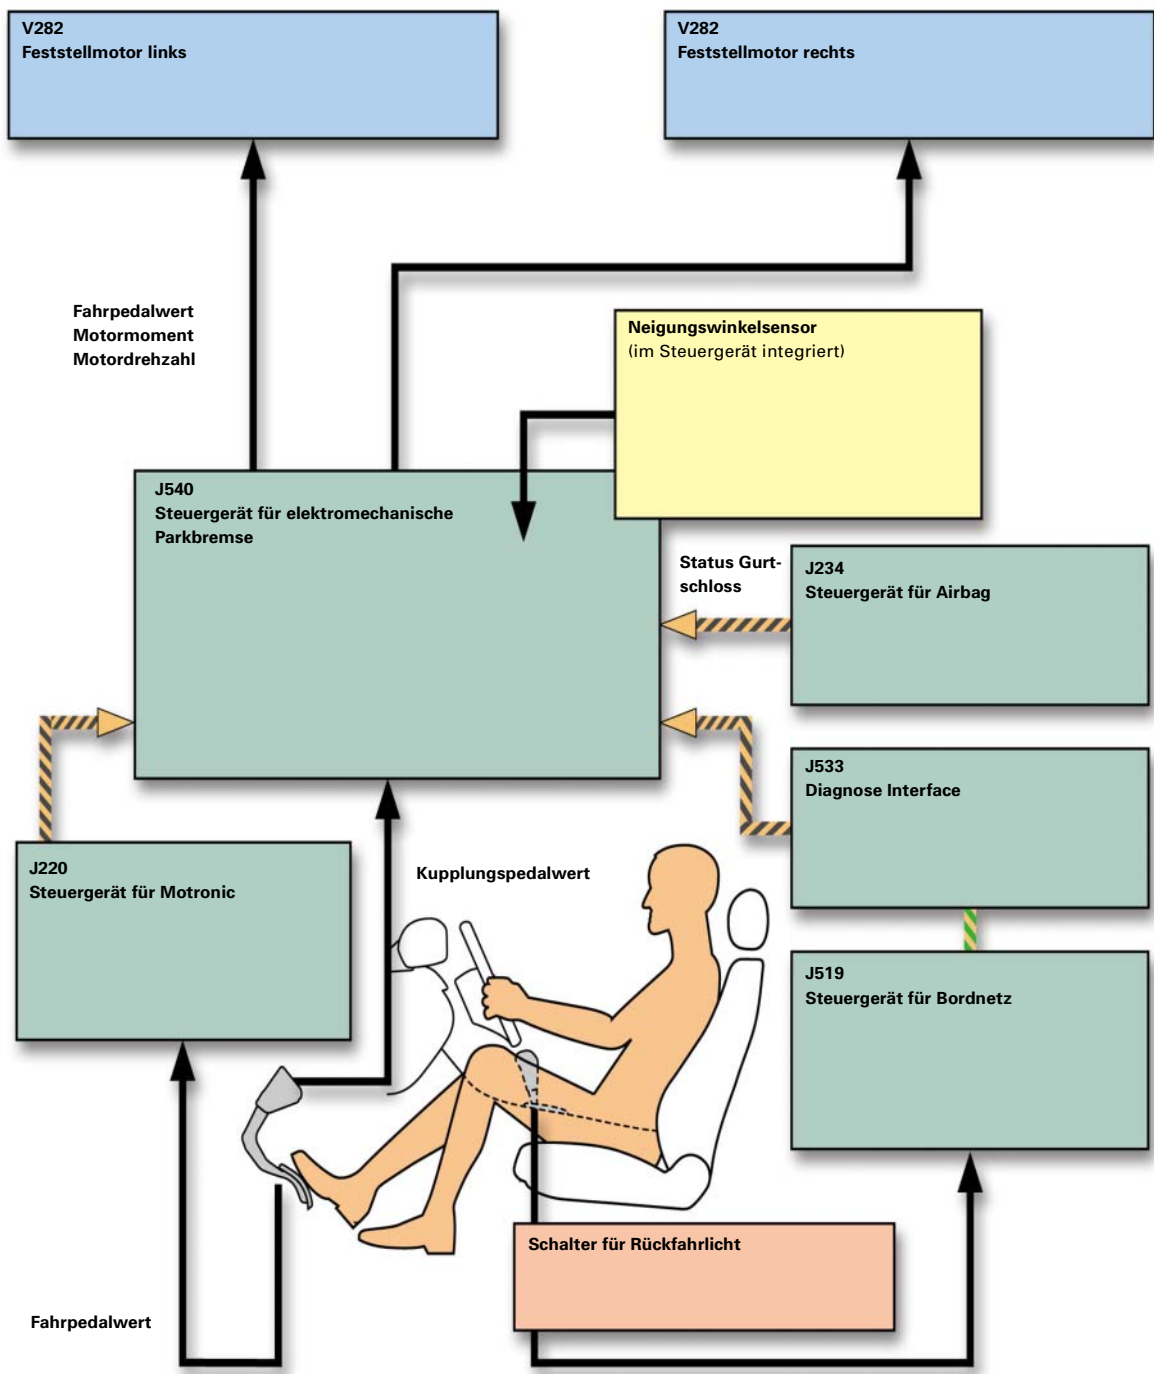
V282
Feststellmotor links

V282
Feststellmotor rechts

Fahrpedalwert
Motormoment
Motordrehzahl

Neigungswinkelsensor
(im Steuergerät integriert)

J540
Steuergerät für elektromechanische Parkbremse

Status Gurtschloss

J234
Steuergerät für Airbag

J533
Diagnose Interface

J220
Steuergerät für Motronic

Kupplungspedalwert

J519
Steuergerät für Bordnetz

Schalter für Rückfahrlicht

Fahrpedalwert